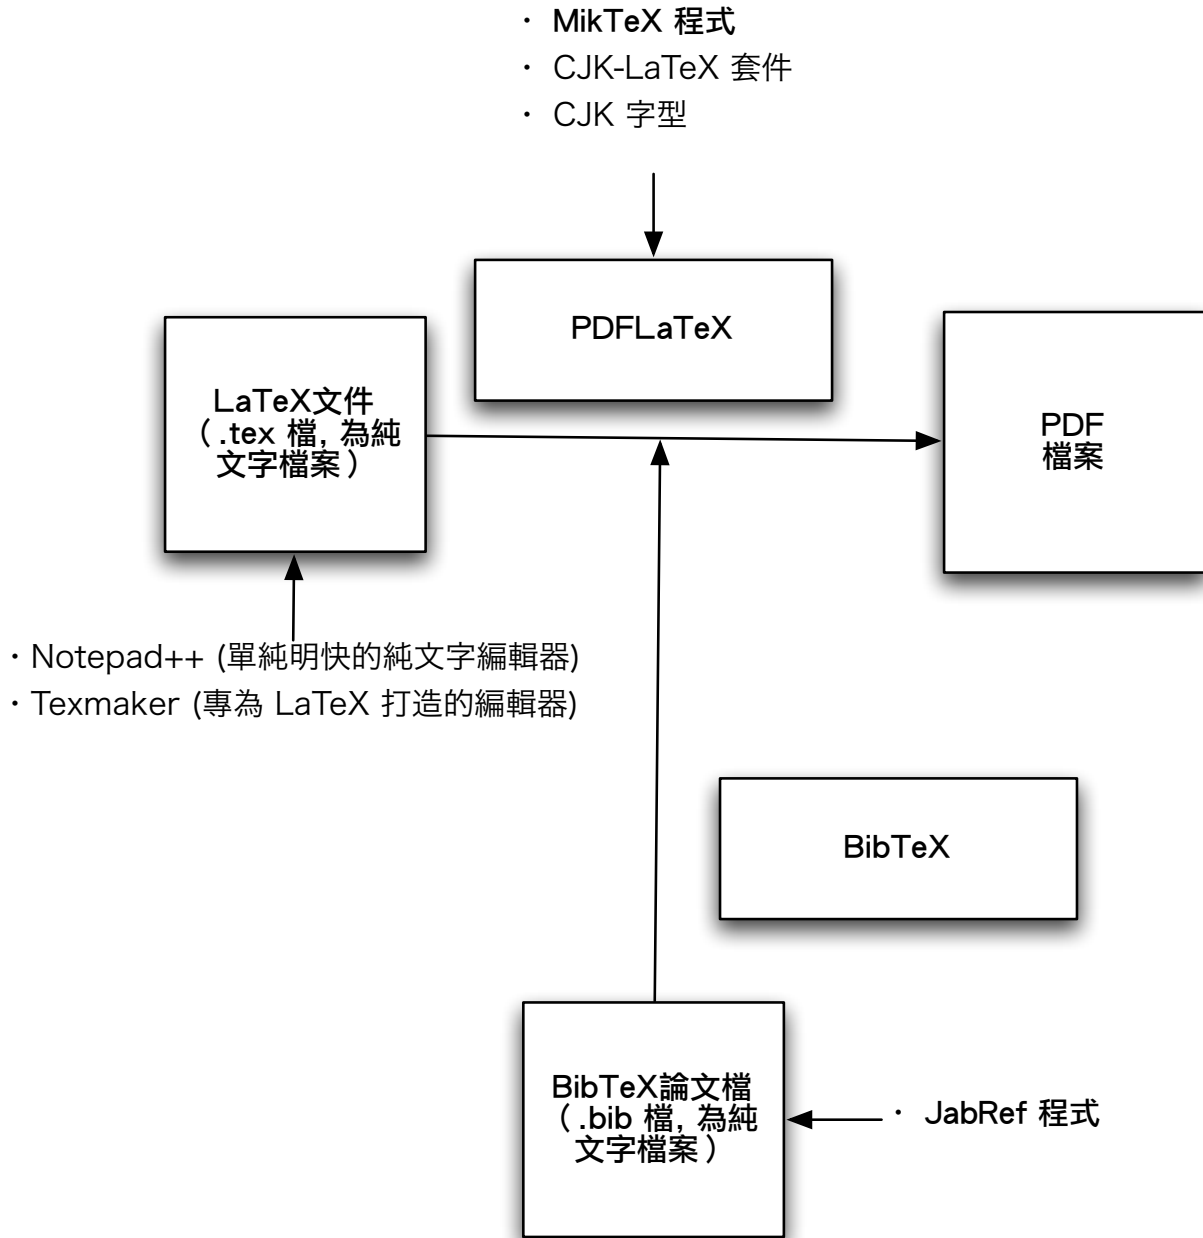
・ MikTeX 程式
・ CJK-LaTeX 套件
・ CJK 字型

PDFLaTeX

LaTeX文件（.tex 檔, 為純文字檔案）

PDF 檔案

・Notepad++ (單純明快的純文字編輯器)
・Texmaker (專為 LaTeX 打造的編輯器)

BibTeX

BibTeX論文檔（.bib 檔, 為純文字檔案）

・ JabRef 程式